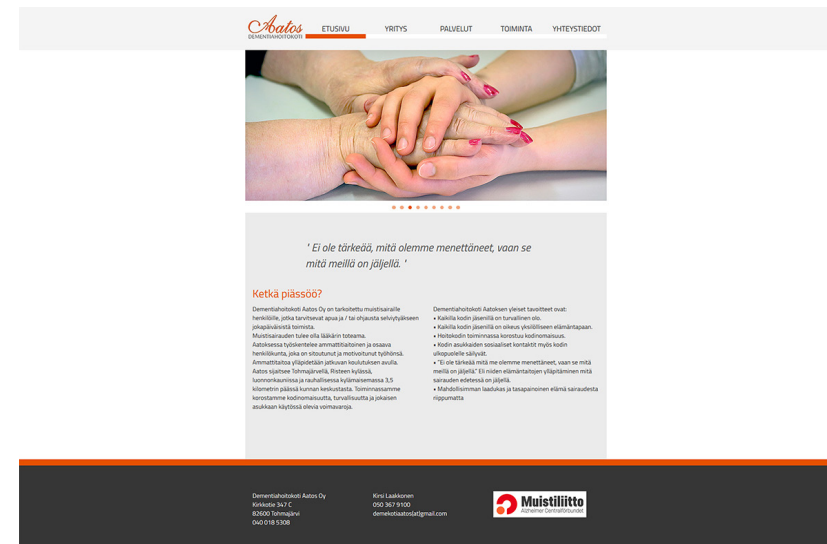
Aatos
DEMENTIAKOITOKOTI

ETUSIVU
YRITYS
PALVELUT
TOIMINTA
YHTEYSTIEDOT

' Ei ole tärkeää, mitä olemme menettäneet, vaan se mitä meillä on jäljellä. '

Ketkä piässöö?

Dementiahoitokoti Aatos Oy on tarkoitettu muistisairaille henkilöille, jotka tarvitsevat apua ja / tai ohjausta selviytyäkseen jokapäiväisistä toiminta.
Muistisairauden tulee olla lääkärin toteama.
Aatoksessa työskentelee ammattitaitoinen ja osaava henkilökunta, joka on sitoutunut ja motivoitunut työhönsä.
Ammattitaitoa ylläpidetään jatkuvan koulutuksen avulla.
Aatos sijaitsee Tohmajärvellä, Risteen kylässä, luonnonkauniissa ja rauhallisessa kylämaisemassa 3,5 kilometrin päässä kunnan keskustasta. Toiminnassamme korostamme kodinomaisuutta, turvallisuutta ja jokaisen asukkaan käytössä olevia voimavaroja.

Dementiahoitokoti Aatoksen yleiset tavoitteet ovat:
• Kaikilla kodin jäsenillä on turvallinen olo.
• Kaikilla kodin jäsenillä on oikeus yksilölliseen elämäntapaan.
• Hoitokodin toiminnassa korostuu kodinomaisuus.
• Kodin asukkaiden sosiaaliset kontaktit myös kodin ulkopuolelle säilyvät.
• "Ei ole tärkeää mitä me olemme menettäneet, vaan se mitä meillä on jäljellä." Eli niiden elämäntaitojen ylläpitäminen mitä sairauden edetessä on jäljellä.
• Mahdollisimman laadukas ja tasapainoinen elämä sairaudesta riippumatta

Dementiahoitokoti Aatos Oy
Kirkkotie 347 C
82600 Tohmajärvi
040 018 5308

Kirsi Laakkonen
050 367 9100
demekotiaatos(at)gmail.com

Muistiliitto
Alzheimer Centralförbundet